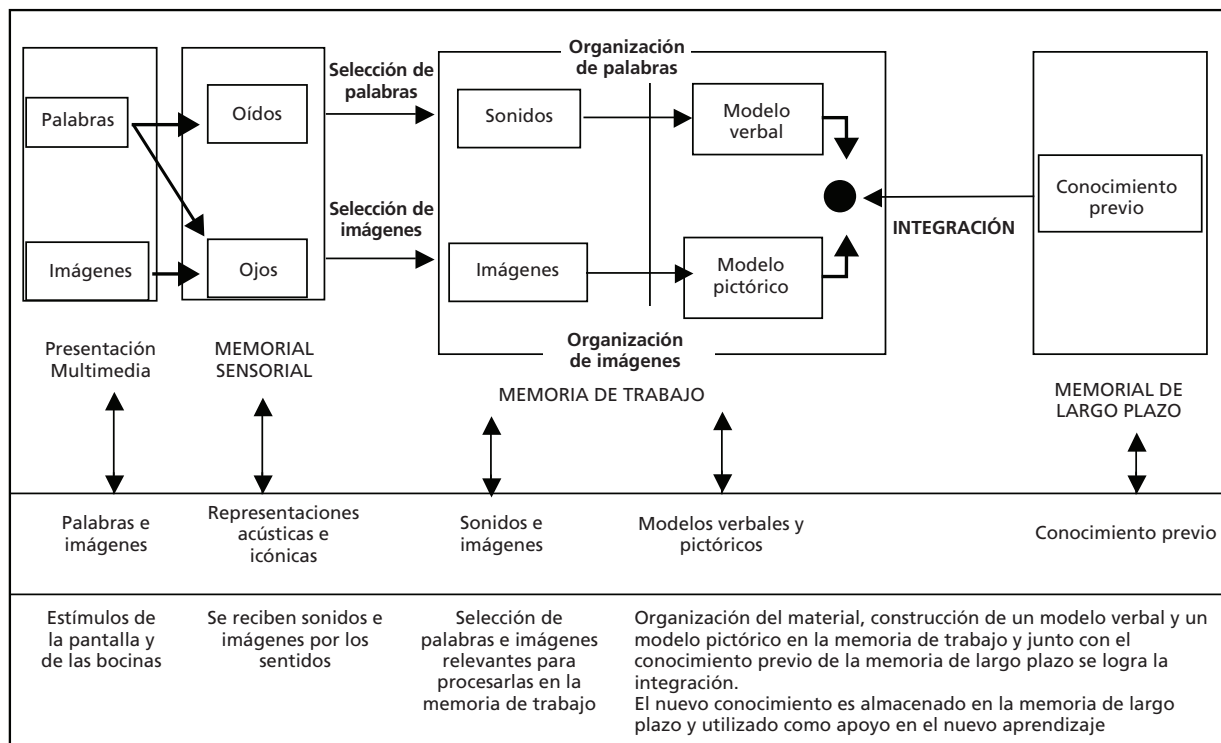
Palabras

Imágenes

Oídos

Ojos

Selección de palabras

Selección de imágenes

Organización de palabras

Sonidos

Modelo verbal

Imágenes

Modelo pictórico

Organización de imágenes

INTEGRACIÓN

Conocimiento previo

Presentación Multimedia

MEMORIAL SENSORIAL

MEMORIA DE TRABAJO

MEMORIAL DE LARGO PLAZO

Palabras e imágenes

Representaciones acústicas e icónicas

Sonidos e imágenes

Modelos verbales y pictóricos

Conocimiento previo

Estímulos de la pantalla y de las bocinas

Se reciben sonidos e imágenes por los sentidos

Selección de palabras e imágenes relevantes para procesarlas en la memoria de trabajo

Organización del material, construcción de un modelo verbal y un modelo pictórico en la memoria de trabajo y junto con el conocimiento previo de la memoria de largo plazo se logra la integración.
El nuevo conocimiento es almacenado en la memoria de largo plazo y utilizado como apoyo en el nuevo aprendizaje